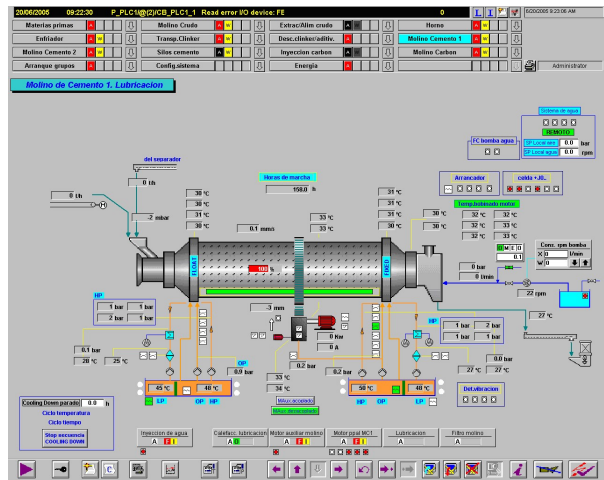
20/06/2005 09:22:30 P_PLC1@(2)/CB_PLC1_1 Read error I/O device: FE 20 L 1 6/20/2005 9:23:06 AM

Materias primas A W
Molino Crudo A W
Extrac/Alim crudo A
Horno A W
Enfriador A W
Transp.Clinker A W
Desc.clinker/aditiv. A W
Molino Cemento 1 A W
Molino Cemento 2 A W
Silos cemento A W
Inyeccion carbon A
Molino Carbon A W
Arranque grupos A W
Config.sistema
Energia A W
Administrator

Molino de Cemento 1. Lubricacion

Sistema de agua
REMOTO
SP Local ate 0.0 bar
SP Local agua 0.0 rpm

FC bomba agua

del separador
0 t/h
0 t/h
-2 mbar

Horas de marcha
159.0 h

Arrancador
celda +JL
Temp.bobinado motor

30 °C
30 °C
31 °C
30 °C
0.1 mm/s
33 °C
33 °C
31 °C
31 °C
31 °C
31 °C
30 °C
30 °C
32 °C
32 °C
32 °C
32 °C
32 °C
33 °C

FLOAT
100 %
FIXED

Cons. rpm bomba
0 l/min
0
0 bar
0 l/min
0.1
22 rpm

HP
1 bar 1 bar
2 bar 1 bar
-3 mm
0 Kw
0 A
1 bar 2 bar
1 bar 1 bar
27 °C
0.1 bar
26 °C 25 °C
OP
0.9 bar
0.2 bar
0.2 bar
0.8 bar
27 °C 27 °C
45 °C 48 °C
33 °C
34 °C
50 °C 48 °C
LP OP HP
HP OP LP
Mtto.acoplado
Mtto.desacoplado
Det.vibracion

Cooling Down parado 0.0 h
Ciclo temperatura
Ciclo tiempo
Stop secuencia COOLING DOWN

Inyeccion de agua A F
Calefacc. lubricacion A F
Motor auxiliar molino A F
Motor ppal MC1 A F
Lubricacion A
Filtro molino A